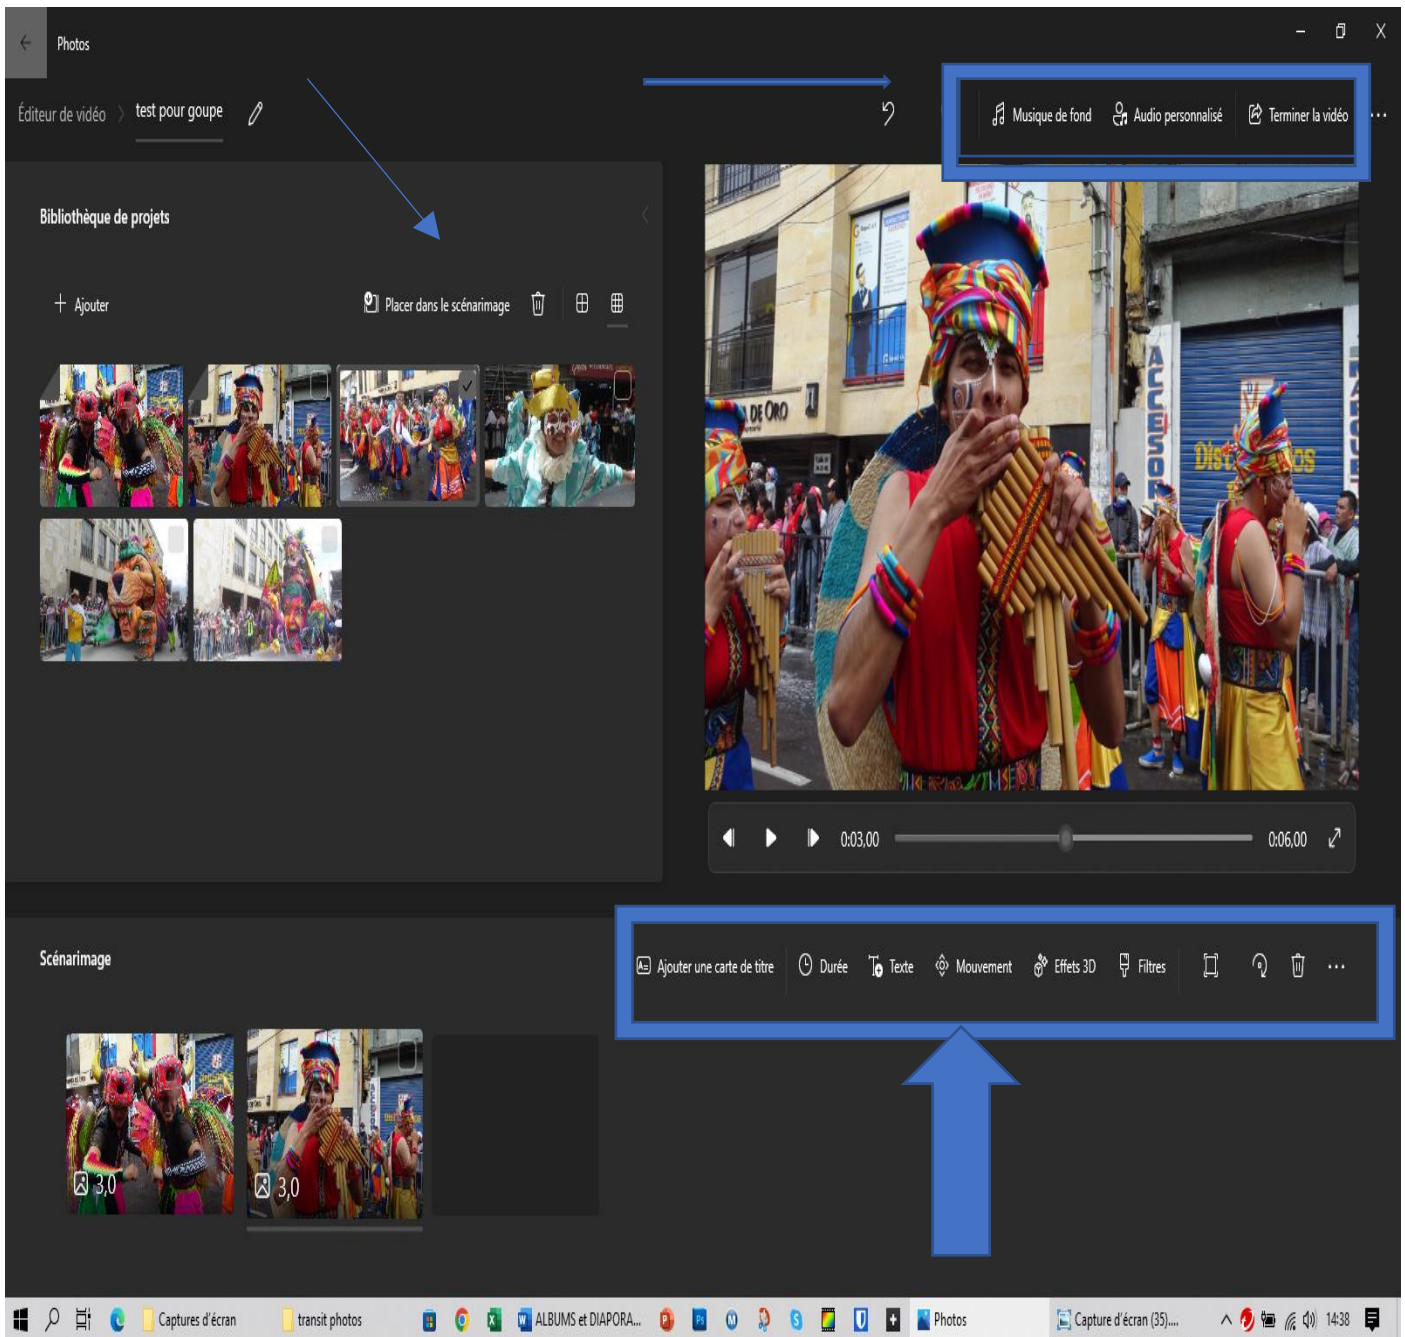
Photos

Éditeur de vidéo 〉 test pour goupe

Musique de fond  Audio personnalisé  Terminer la vidéo  ...

Bibliothèque de projets

+ Ajouter

Placer dans le scénarimage

0:03,00

0:06,00

Scénarimage

Ajouter une carte de titre  Durée  Texte  Mouvement  Effets 3D  Filtres  ...

3,0

3,0

Captures d'écran  transit photos  ALBUMS et DIAPORA...  Photos  Capture d'écran (35)....  14:38